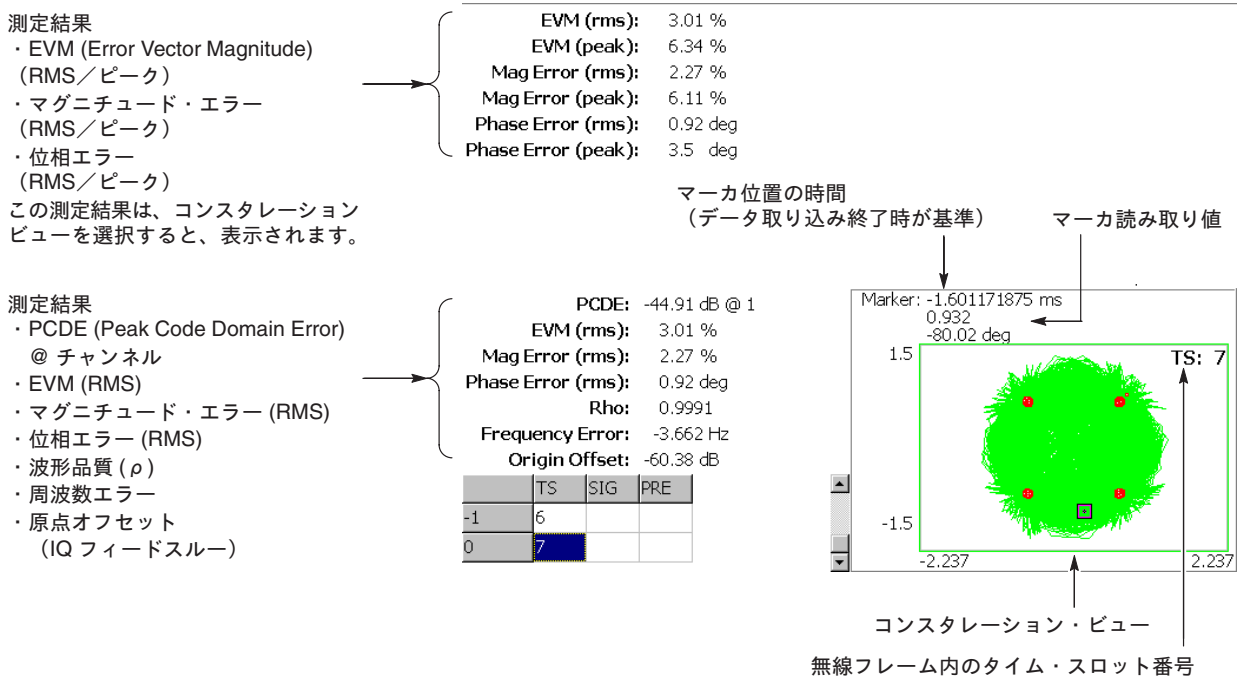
測定結果
・EVM (Error Vector Magnitude)（RMS／ピーク）
・マグニチュード・エラー（RMS／ピーク）
・位相エラー（RMS／ピーク）
この測定結果は、コンスタレーションビューを選択すると、表示されます。

EVM (rms): 3.01 %
EVM (peak): 6.34 %
Mag Error (rms): 2.27 %
Mag Error (peak): 6.11 %
Phase Error (rms): 0.92 deg
Phase Error (peak): 3.5 deg

マーカ位置の時間（データ取り込み終了時が基準）

マーカ読み取り値

測定結果
・PCDE (Peak Code Domain Error) @ チャンネル
・EVM (RMS)
・マグニチュード・エラー (RMS)
・位相エラー (RMS)
・波形品質 ( ρ )
・周波数エラー
・原点オフセット（IQ フィードスルー）

PCDE: -44.91 dB @ 1
EVM (rms): 3.01 %
Mag Error (rms): 2.27 %
Phase Error (rms): 0.92 deg
Rho: 0.9991
Frequency Error: -3.662 Hz
Origin Offset: -60.38 dB

| | TS | SIG | PRE |
|---|---|---|---|
| -1 | 6 | | |
| 0 | 7 | | |

Marker: -1.601171875 ms
0.932
-80.02 deg
1.5
TS: 7
-1.5
-2.237
2.237

コンスタレーション・ビュー

無線フレーム内のタイム・スロット番号